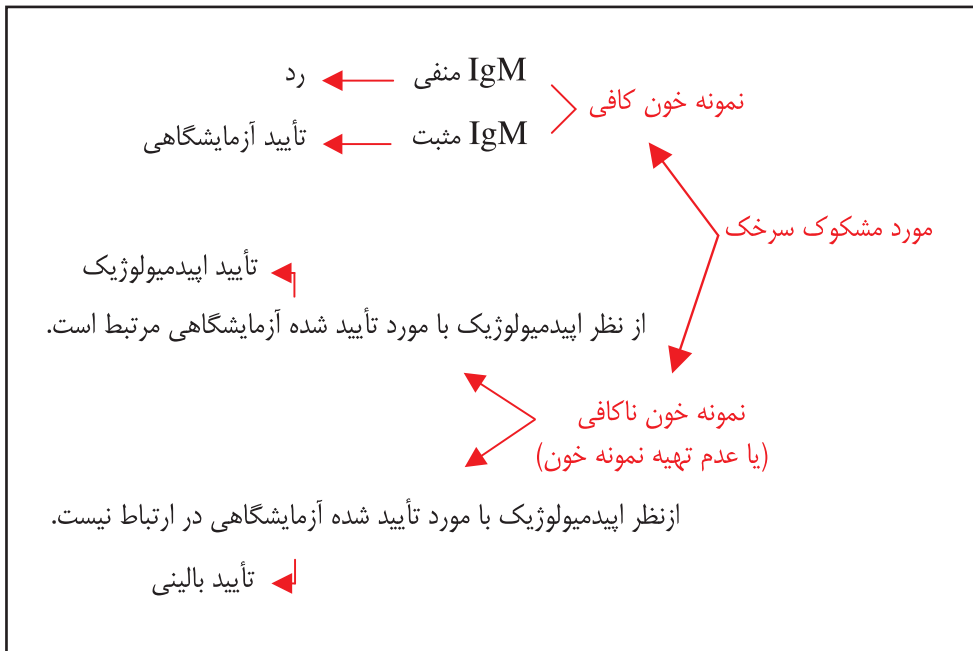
مورد مشکوک سرخک

نمونه خون کافی

IgM منفی ← رد

IgM مثبت ← تأیید آزمایشگاهی

نمونه خون ناکافی
(یا عدم تهیه نمونه خون)

از نظر اپیدمیولوژیک با مورد تأیید شده آزمایشگاهی مرتبط است.

تأیید اپیدمیولوژیک

ازنظر اپیدمیولوژیک با مورد تأیید شده آزمایشگاهی در ارتباط نیست.

تأیید بالینی